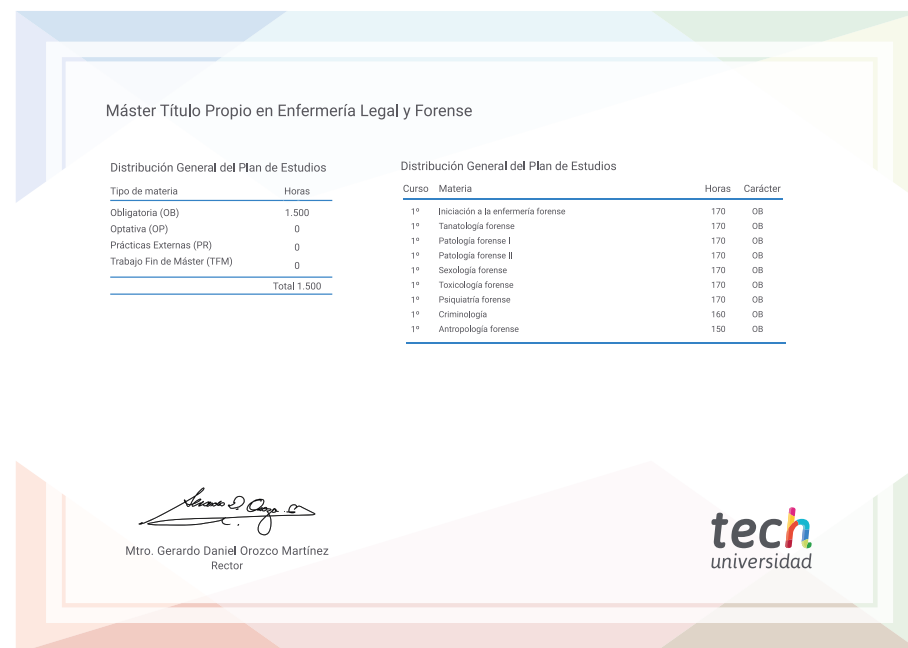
Máster Título Propio en Enfermería Legal y Forense

Distribución General del Plan de Estudios

| Tipo de materia | Horas |
|---|---|
| Obligatoria (OB) | 1.500 |
| Optativa (OP) | 0 |
| Prácticas Externas (PR) | 0 |
| Trabajo Fin de Máster (TFM) | 0 |
| | Total 1.500 |

Distribución General del Plan de Estudios

| Curso | Materia | Horas | Carácter |
|---|---|---|---|
| 1º | Iniciación a la enfermería forense | 170 | OB |
| 1º | Tanatología forense | 170 | OB |
| 1º | Patología forense I | 170 | OB |
| 1º | Patología forense II | 170 | OB |
| 1º | Sexología forense | 170 | OB |
| 1º | Toxicología forense | 170 | OB |
| 1º | Psiquiatría forense | 170 | OB |
| 1º | Criminología | 160 | OB |
| 1º | Antropología forense | 150 | OB |

Mtro. Gerardo Daniel Orozco Martínez
Rector

tech
universidad